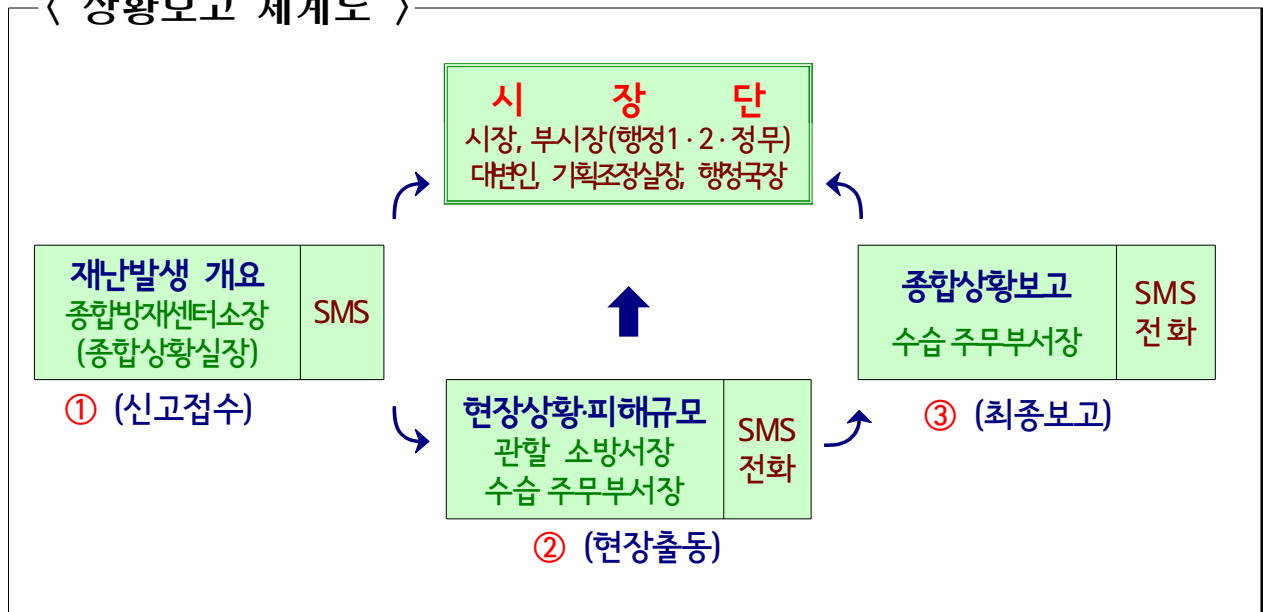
〈 상황보고 체계도 〉

시 장 단
시장, 부시장(행정1 · 2 · 정무)
대변인, 기획조정실장, 행정국장

재난발생 개요
종합방재센터소장
(종합상황실장)

SMS

① (신고접수)

현장상황·피해규모
관할 소방서장
수습 주무부서장

SMS
전화

② (현장출동)

종합상황보고
수습 주무부서장

SMS
전화

③ (최종보고)